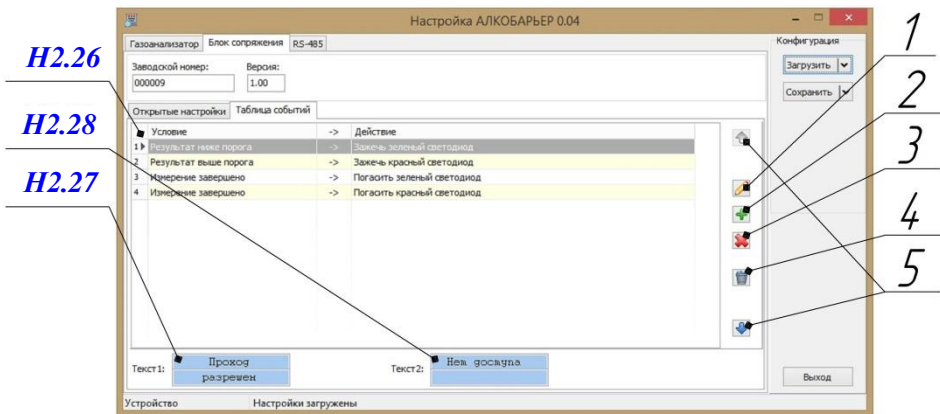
Настройка АЛКОБАРЬЕР 0.04

Газоанализатор | Блок сопряжения | RS-485

Конфигурация

Заводской номер: 000009

Версия: 1.00

Загрузить

Сохранить

H2.26

H2.28

H2.27

Открытые настройки | Таблица событий

| | Условие | -> | Действие |
|---|---|---|---|
| 1 | Результат ниже порога | -> | Зажечь зеленый светодиод |
| 2 | Результат выше порога | -> | Зажечь красный светодиод |
| 3 | Измерение завершено | -> | Погасить зеленый светодиод |
| 4 | Измерение завершено | -> | Погасить красный светодиод |

1

2

3

4

5

Текст1: Проход разрешен

Текст2: Нет доступа

Выход

Устройство | Настройки загружены